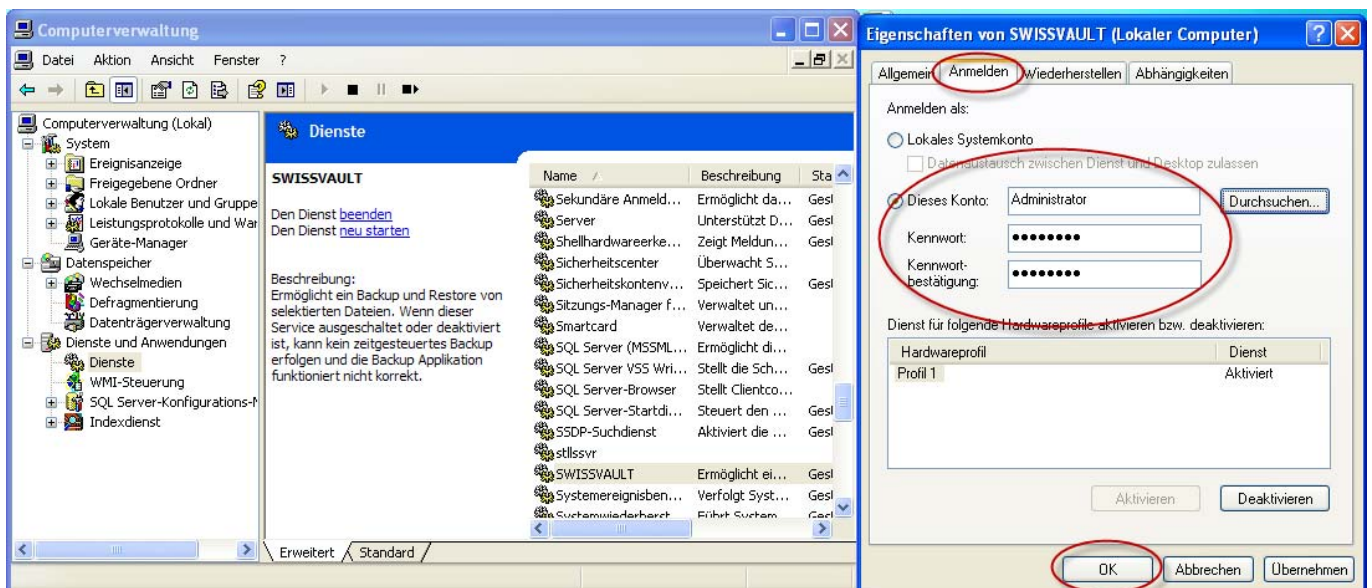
Computerverwaltung

Datei Aktion Ansicht Fenster ?

Computerverwaltung (Lokal)
System
Ereignisanzeige
Freigegebene Ordner
Lokale Benutzer und Gruppe
Leistungsprotokolle und War
Geräte-Manager
Datenspeicher
Wechselmedien
Defragmentierung
Datenträgerverwaltung
Dienste und Anwendungen
Dienste
WMI-Steuerung
SQL Server-Konfigurations-M
Indexdienst

Dienste

SWISSVAULT

Den Dienst beenden
Den Dienst neu starten

Beschreibung:
Ermöglicht ein Backup und Restore von selektierten Dateien. Wenn dieser Service ausgeschaltet oder deaktiviert ist, kann kein zeitgesteuertes Backup erfolgen und die Backup Applikation funktioniert nicht korrekt.

| Name | Beschreibung | Sta |
|---|---|---|
| Sekundäre Anmeld... | Ermöglicht da... | Gest |
| Server | Unterstützt D... | Gest |
| Shellhardwareerke... | Zeigt Meldun... | Gest |
| Sicherheitscenter | Überwacht S... | |
| Sicherheitskontenv... | Speichert Sic... | Gest |
| Sitzungs-Manager f... | Verwaltet un... | |
| Smartcard | Verwaltet de... | |
| SQL Server (MSSML... | Ermöglicht di... | |
| SQL Server VSS Wri... | Stellt die Sch... | Gest |
| SQL Server-Browser | Stellt Clientco... | |
| SQL Server-Startdi... | Steuert den ... | Gest |
| SSDP-Suchdienst | Aktiviert die ... | Gest |
| stllssvr | | |
| SWISSVAULT | Ermöglicht ei... | Gest |
| Systemereignisben... | Verfolgt Syst... | Gest |
| Systemwiederherst... | Führt System... | Gest |

Erweitert Standard

Eigenschaften von SWISSVAULT (Lokaler Computer)

Allgemein Anmelden Wiederherstellen Abhängigkeiten

Anmelden als:

Lokales Systemkonto
Datenaustausch zwischen Dienst und Desktop zulassen

Dieses Konto: Administrator Durchsuchen...

Kennwort: ••••••••

Kennwortbestätigung: ••••••••

Dienst für folgende Hardwareprofile aktivieren bzw. deaktivieren:

| Hardwareprofil | Dienst |
|---|---|
| Profil 1 | Aktiviert |

Aktivieren Deaktivieren

OK Abbrechen Übernehmen